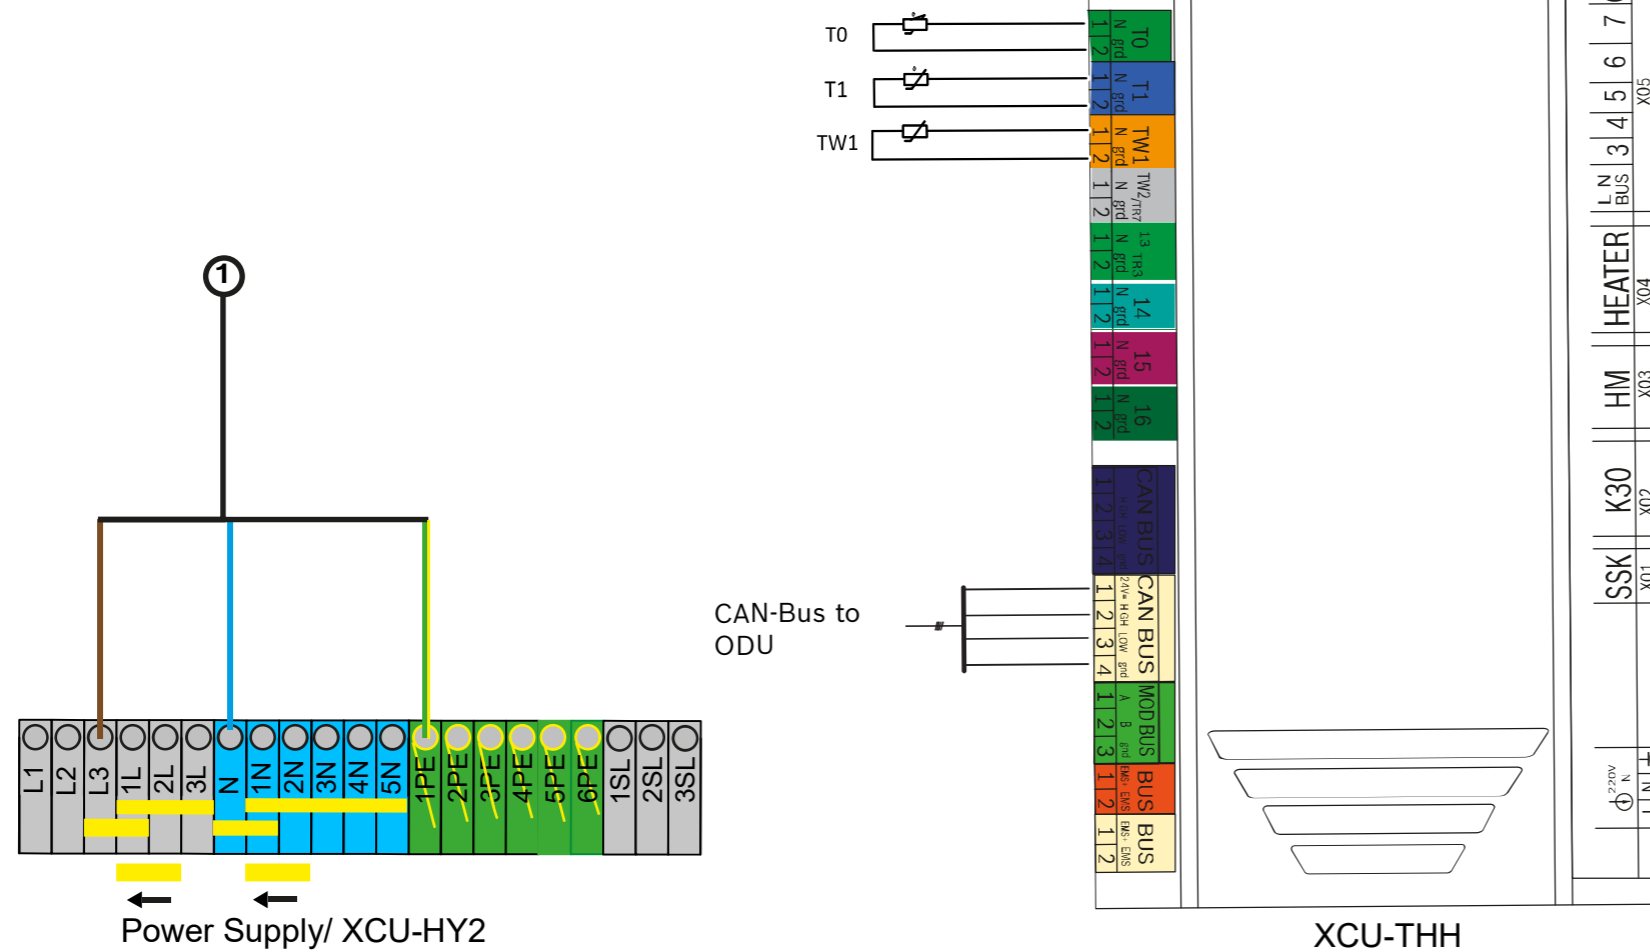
T0
T1
TW1

1

CAN-Bus to ODU

L1 L2 L3 1L 2L 3L N 1N 2N 3N 4N 5N 1PE 2PE 3PE 4PE 5PE 6PE 1SL 2SL 3SL

Power Supply/ XCU-HY2

T0 N grd 1 2
T1 N grd 1 2
TW1 N grd 1 2
TW2/TR7 N grd 1 2
13 TR3 N grd 1 2
14 N grd 1 2
15 N grd 1 2
16 N grd 1 2
CAN BUS 1 2 3 4
CAN BUS 24V= HIGH LOW gnd 1 2 3 4
MODBUS A B gnd 1 2 3
BUS EMS EMS 1 2
BUS EMS EMS 1 2

XCU-THH

7 6 5 4 3 X05
L N BUS
HEATER X04
HM X03
K30 X02
SSK X01
220V N